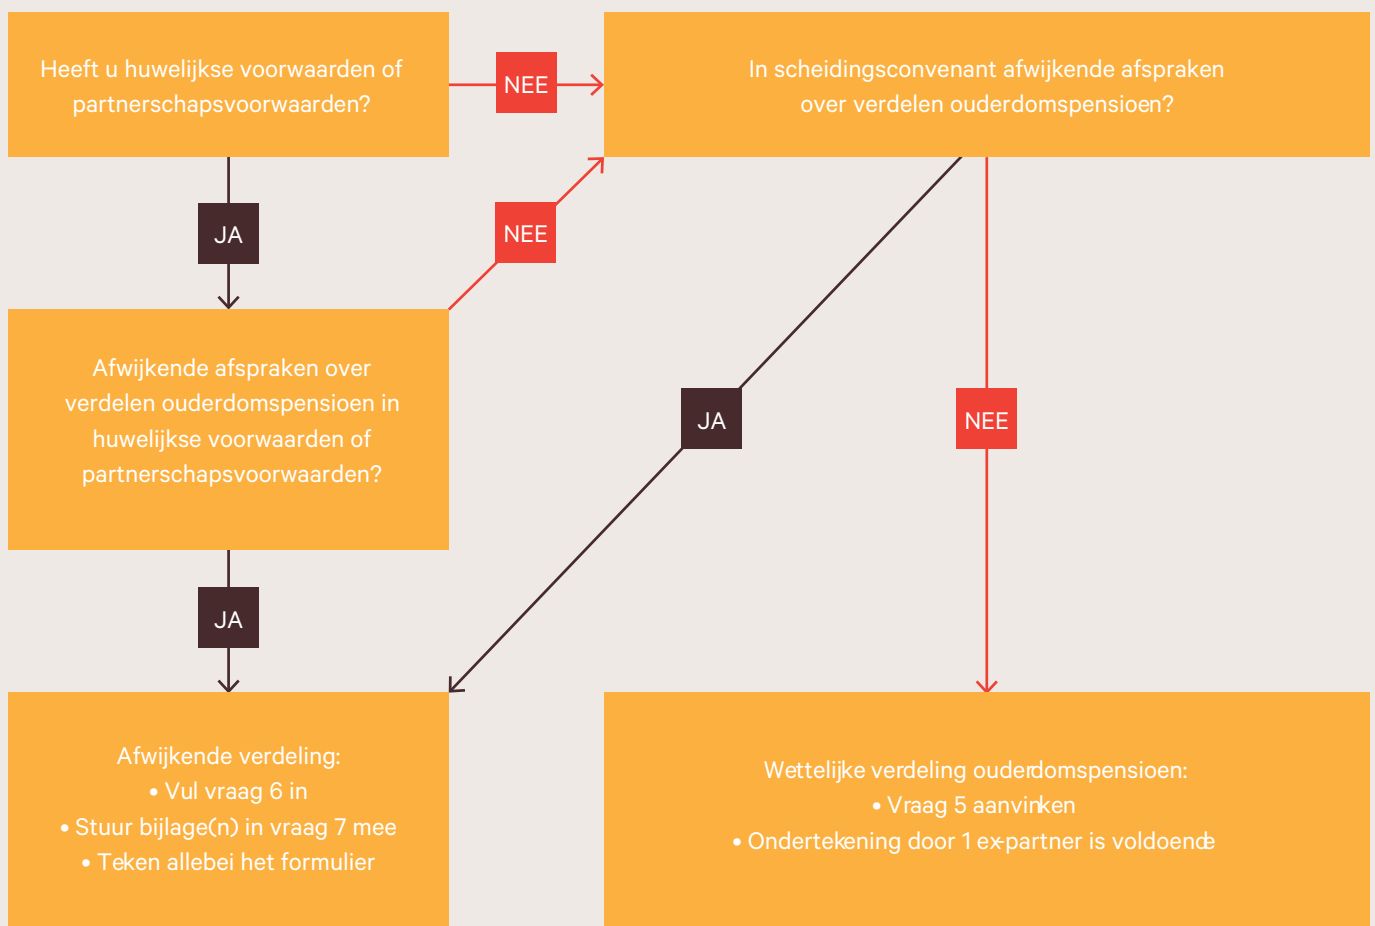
Heeft u huwelijkse voorwaarden of partnerschapsvoorwaarden?

NEE

In scheidingsconvenant afwijkende afspraken over verdelen ouderdomspensioen?

JA

NEE

Afwijkende afspraken over verdelen ouderdomspensioen in huwelijkse voorwaarden of partnerschapsvoorwaarden?

JA

NEE

JA

Afwijkende verdeling:
• Vul vraag 6 in
• Stuur bijlage(n) in vraag 7 mee
• Teken allebei het formulier

Wettelijke verdeling ouderdomspensioen:
• Vraag 5 aanvinken
• Ondertekening door 1 ex-partner is voldoende